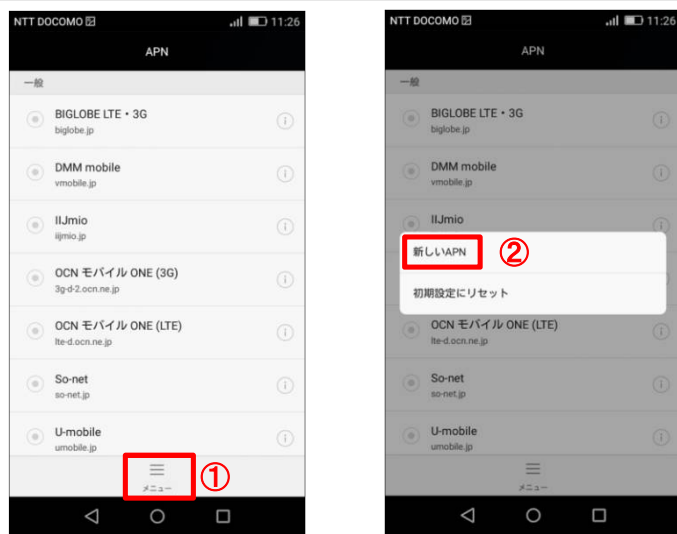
NTT DOCOMO 11:26

APN

一般

BIGLOBE LTE・3G
biglobe.jp

DMM mobile
vmobile.jp

IIJmio
iijmio.jp

OCN モバイル ONE (3G)
3g-d-2.ocn.ne.jp

OCN モバイル ONE (LTE)
lte-d.ocn.ne.jp

So-net
so-net.jp

U-mobile
umobile.jp

メニュー
①

NTT DOCOMO 11:26

APN

一般

BIGLOBE LTE・3G
biglobe.jp

DMM mobile
vmobile.jp

IIJmio

新しいAPN
②

初期設定にリセット

OCN モバイル ONE (LTE)
lte-d.ocn.ne.jp

So-net
so-net.jp

U-mobile
umobile.jp

メニュー